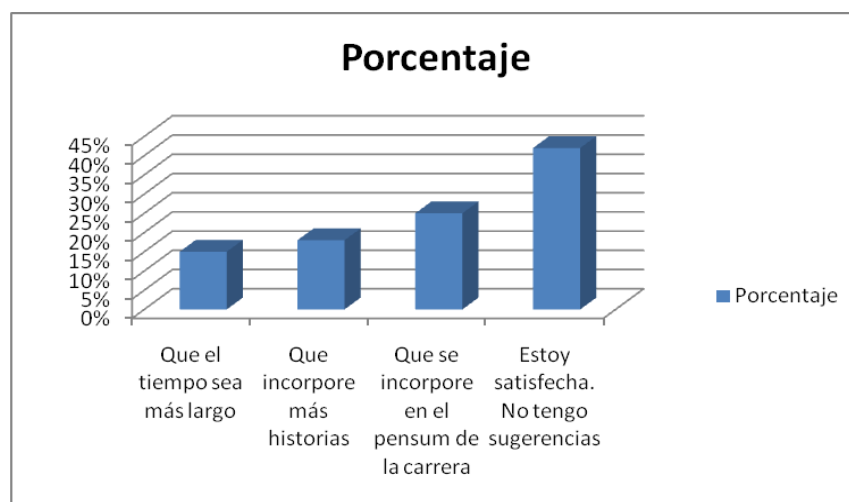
Porcentaje

45%
40%
35%
30%
25%
20%
15%
10%
5%
0%

Que el tiempo sea más largo

Que incorpore más historias

Que se incorpore en el pensum de la carrera

Estoy satisfecha. No tengo sugerencias

Porcentaje